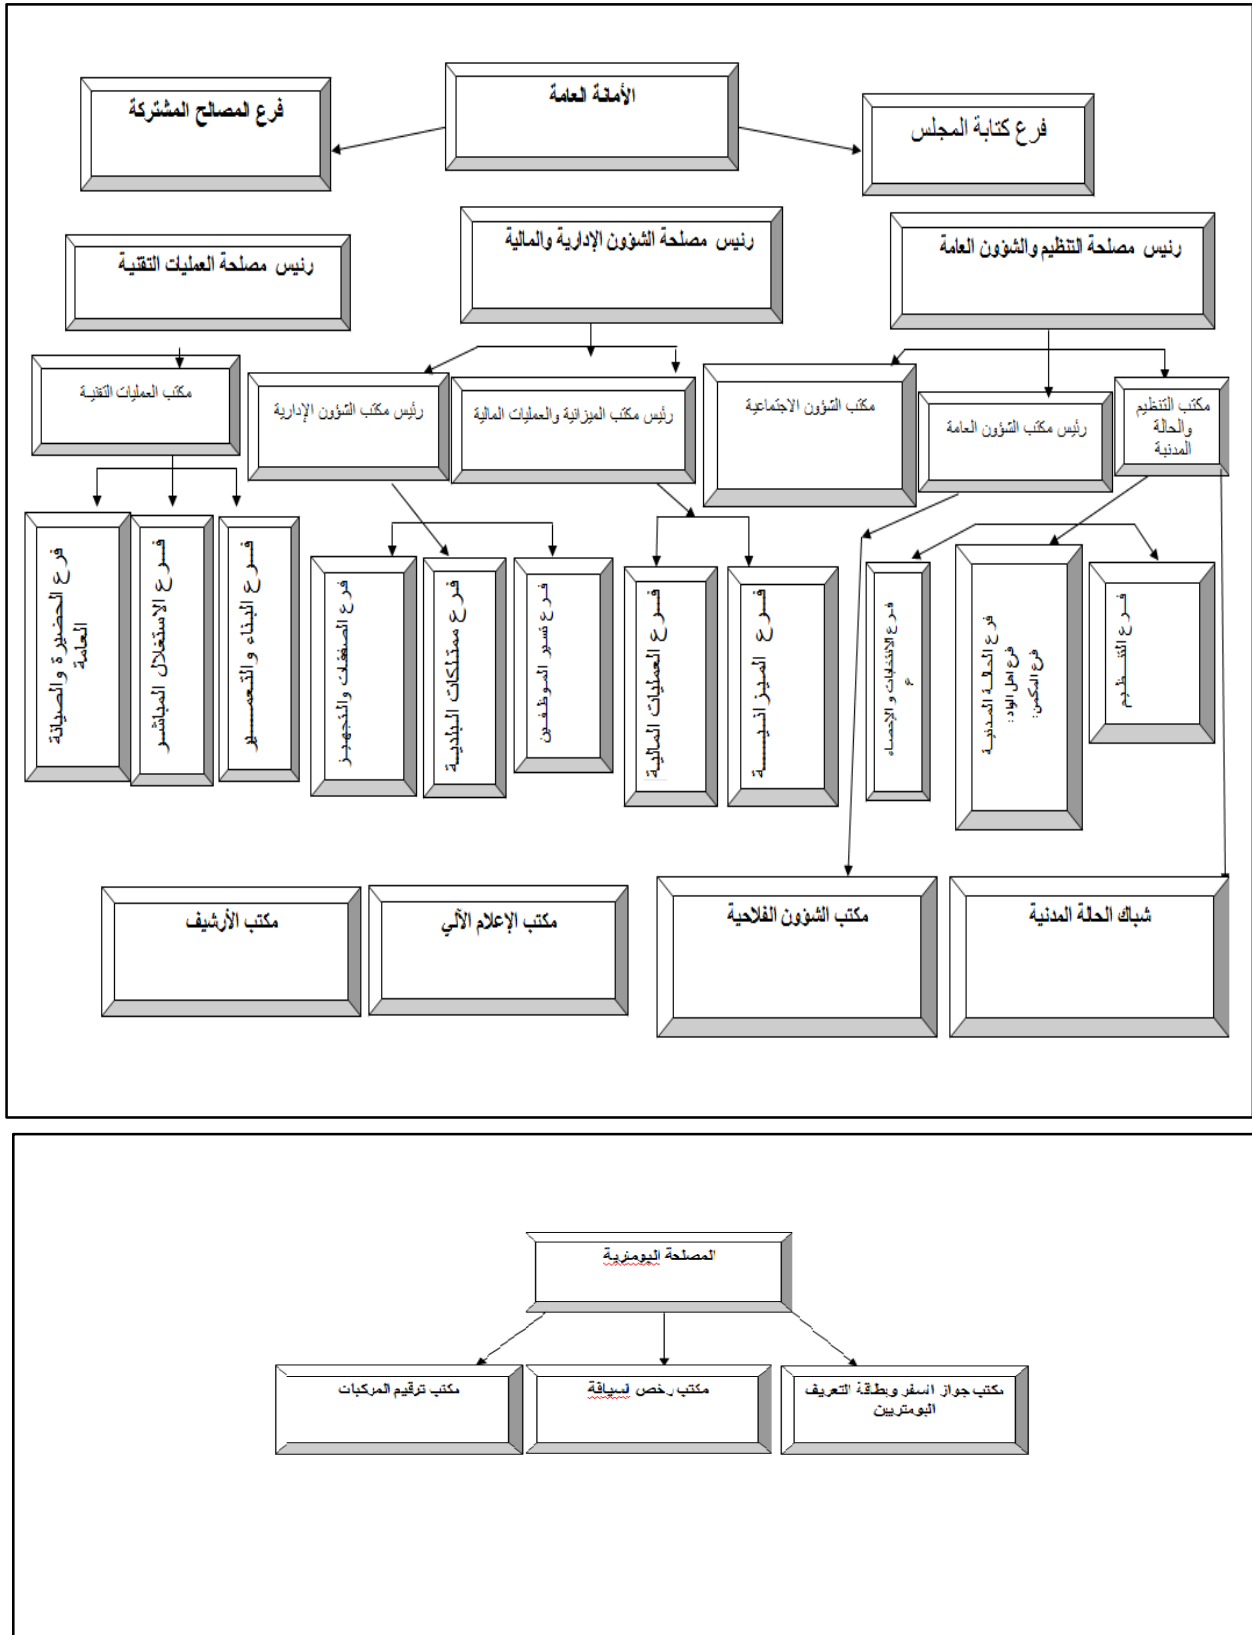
الأمانة العامة

فرع المصالح المشتركة

فرع كتابة المجلس

رئيس مصلحة العمليات التقنية

رئيس مصلحة الشؤون الإدارية والمالية

رئيس مصلحة التنظيم والشؤون العامة

مكتب العمليات التقنية

رئيس مكتب الشؤون الإدارية

رئيس مكتب الميزانية والعمليات المالية

مكتب الشؤون الاجتماعية

رئيس مكتب الشؤون العامة

مكتب التنظيم والحالة المدنية

فرع الحضيرة والصيانة العامة

فرع الاستغلال المباشر

فرع البناء والتعمير

فرع الصفقات والتجهيز

فرع ممتلكات البلدية

فرع تسير الموظفين

فرع العمليات المالية

فرع الميزانية

فرع الانتخابات والإحصاء

فرع الحالة المدنية فرع احل الولاد فرع المكس

فرع التنظيم

مكتب الأرشيف

مكتب الإعلام الآلي

مكتب الشؤون الفلاحية

شباك الحالة المدنية

المصلحة البيومترية

مكتب ترقيم المركبات

مكتب رخص السياقة

مكتب جواز السفر وبطاقة التعريف البيومتريين